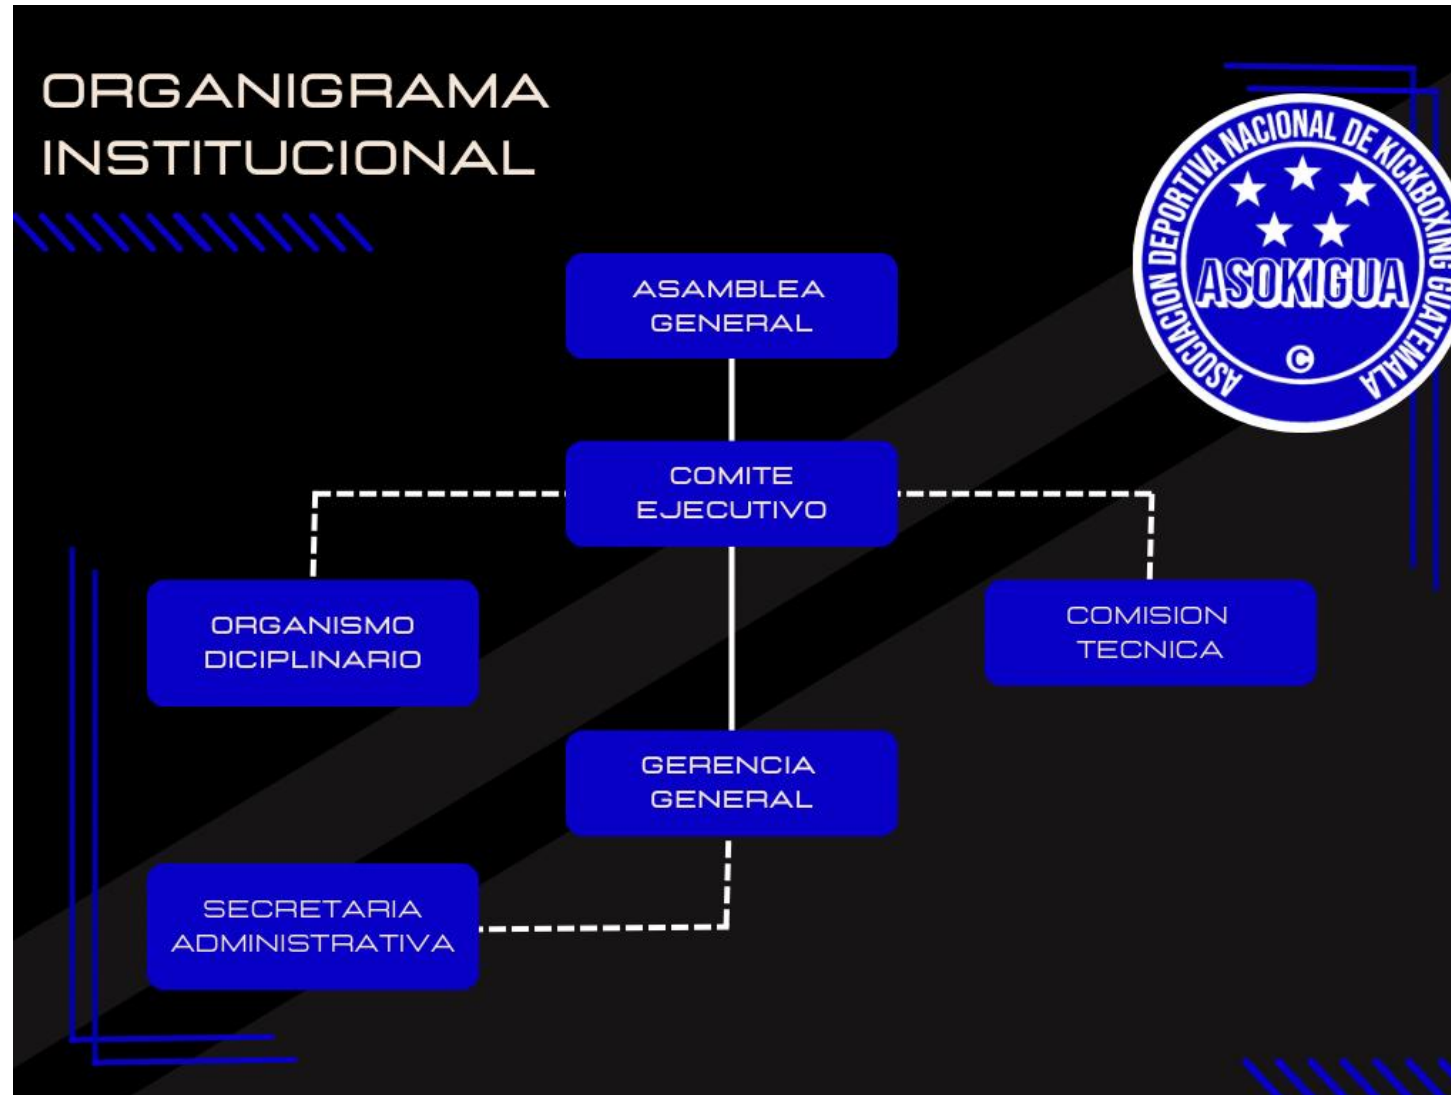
ORGANIGRAMA INSTITUCIONAL

ASOCIACION DEPORTIVA NACIONAL DE KICKBOXING GUATEMALA
ASOKIGUA
©

ASAMBLEA GENERAL

COMITE EJECUTIVO

ORGANISMO DICIPLINARIO

COMISION TECNICA

GERENCIA GENERAL

SECRETARIA ADMINISTRATIVA